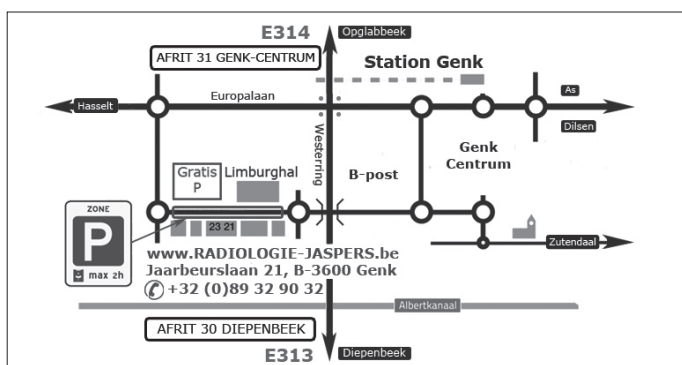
E314
Opglabbeek
AFRIT 31 GENK-CENTRUM
Station Genk
Hasselt
Europalaan
As
Dilsen
Genk Centrum
Westerring
B-post
Gratis P
Limburghal
ZONE
P
max 2h
23 21
www.RADIOLOGIE-JASPERS.be
Jaarbeurslaan 21, B-3600 Genk
+32 (0)89 32 90 32
Zutendaal
Albertkanaal
AFRIT 30 DIEPENBEEK
E313
Diepenbeek